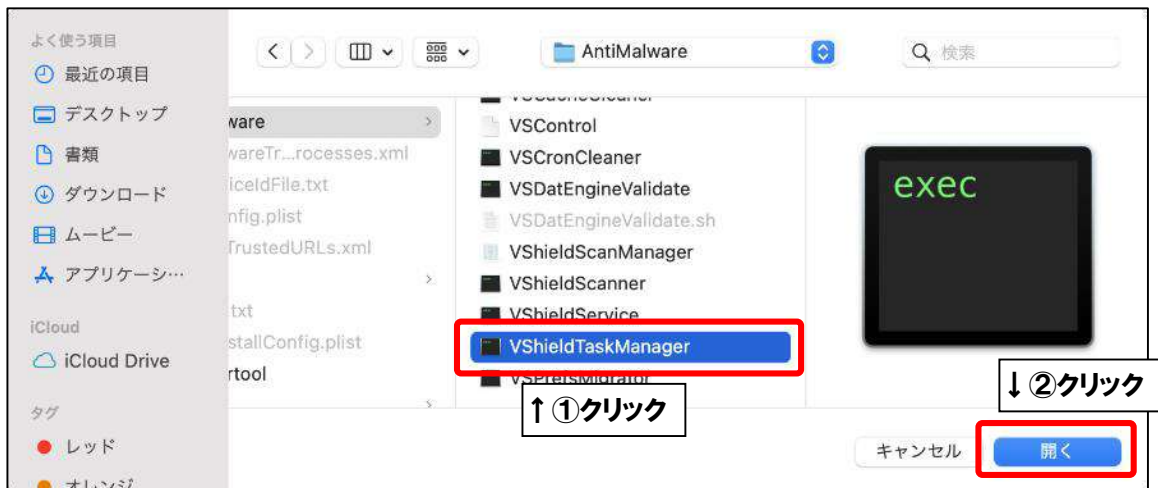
よく使う項目
最近の項目
デスクトップ
書類
ダウンロード
ムービー
アプリケーシ…
iCloud
iCloud Drive
タグ
レッド
オレンジ

AntiMalware
検索

ware
wareTr...rocesses.xml
iceIdFile.txt
nfig.plist
TrustedURLs.xml
.txt
stallConfig.plist
rtool

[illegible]
VSControl
VSCronCleaner
VSDatEngineValidate
VSDatEngineValidate.sh
VShieldScanManager
VShieldScanner
VShieldService
VShieldTaskManager
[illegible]

exec

↑①クリック
↓②クリック

キャンセル
開く